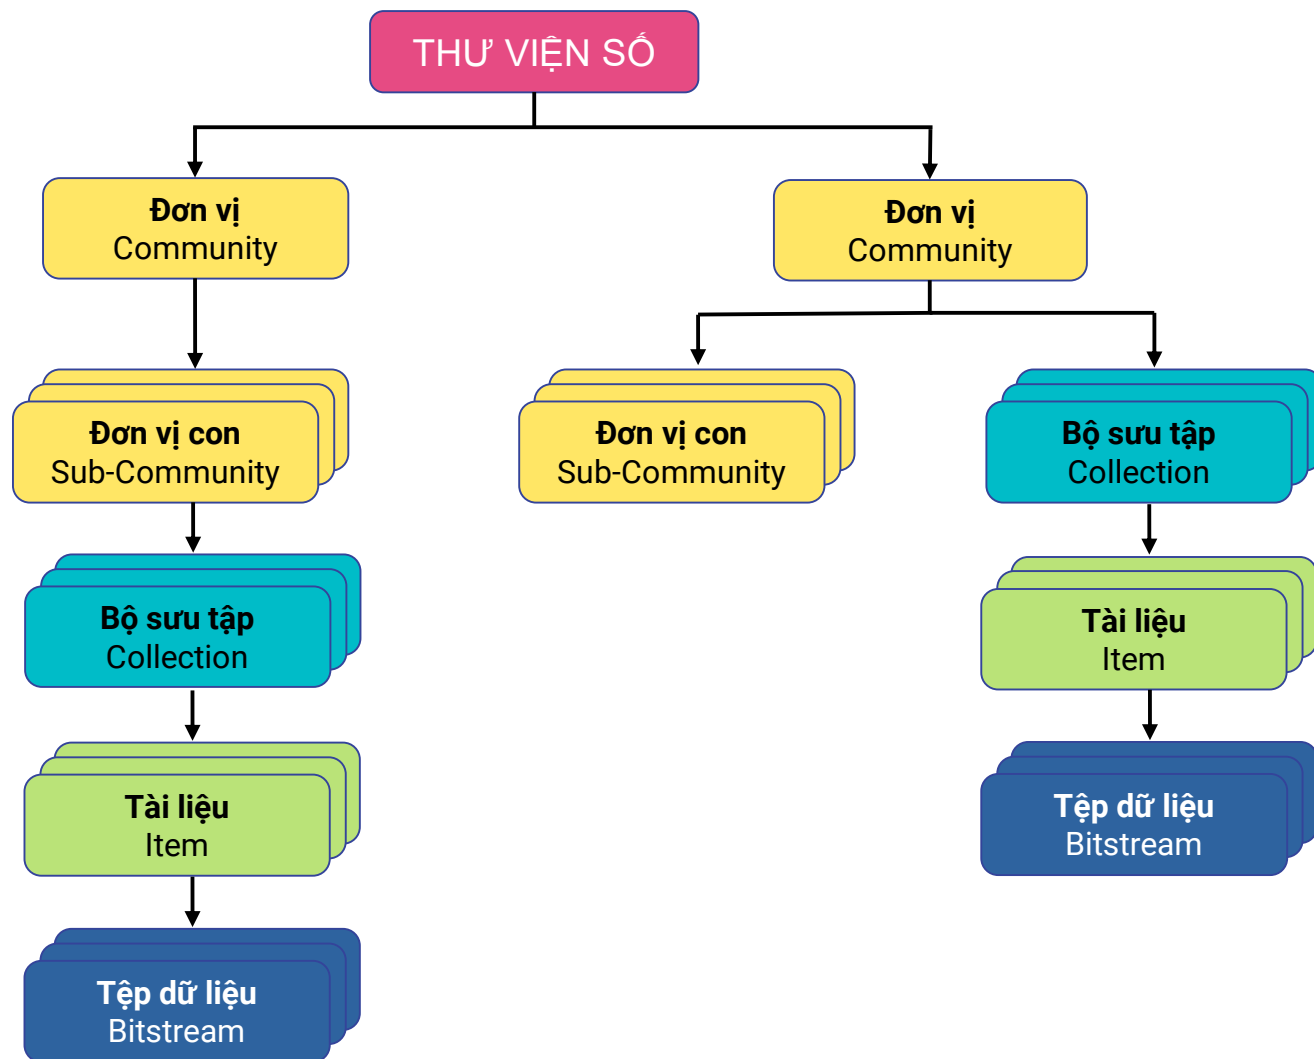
THƯ VIỆN SỐ

Đơn vị
Community

Đơn vị
Community

Đơn vị con
Sub-Community

Đơn vị con
Sub-Community

Bộ sưu tập
Collection

Bộ sưu tập
Collection

Tài liệu
Item

Tài liệu
Item

Tệp dữ liệu
Bitstream

Tệp dữ liệu
Bitstream